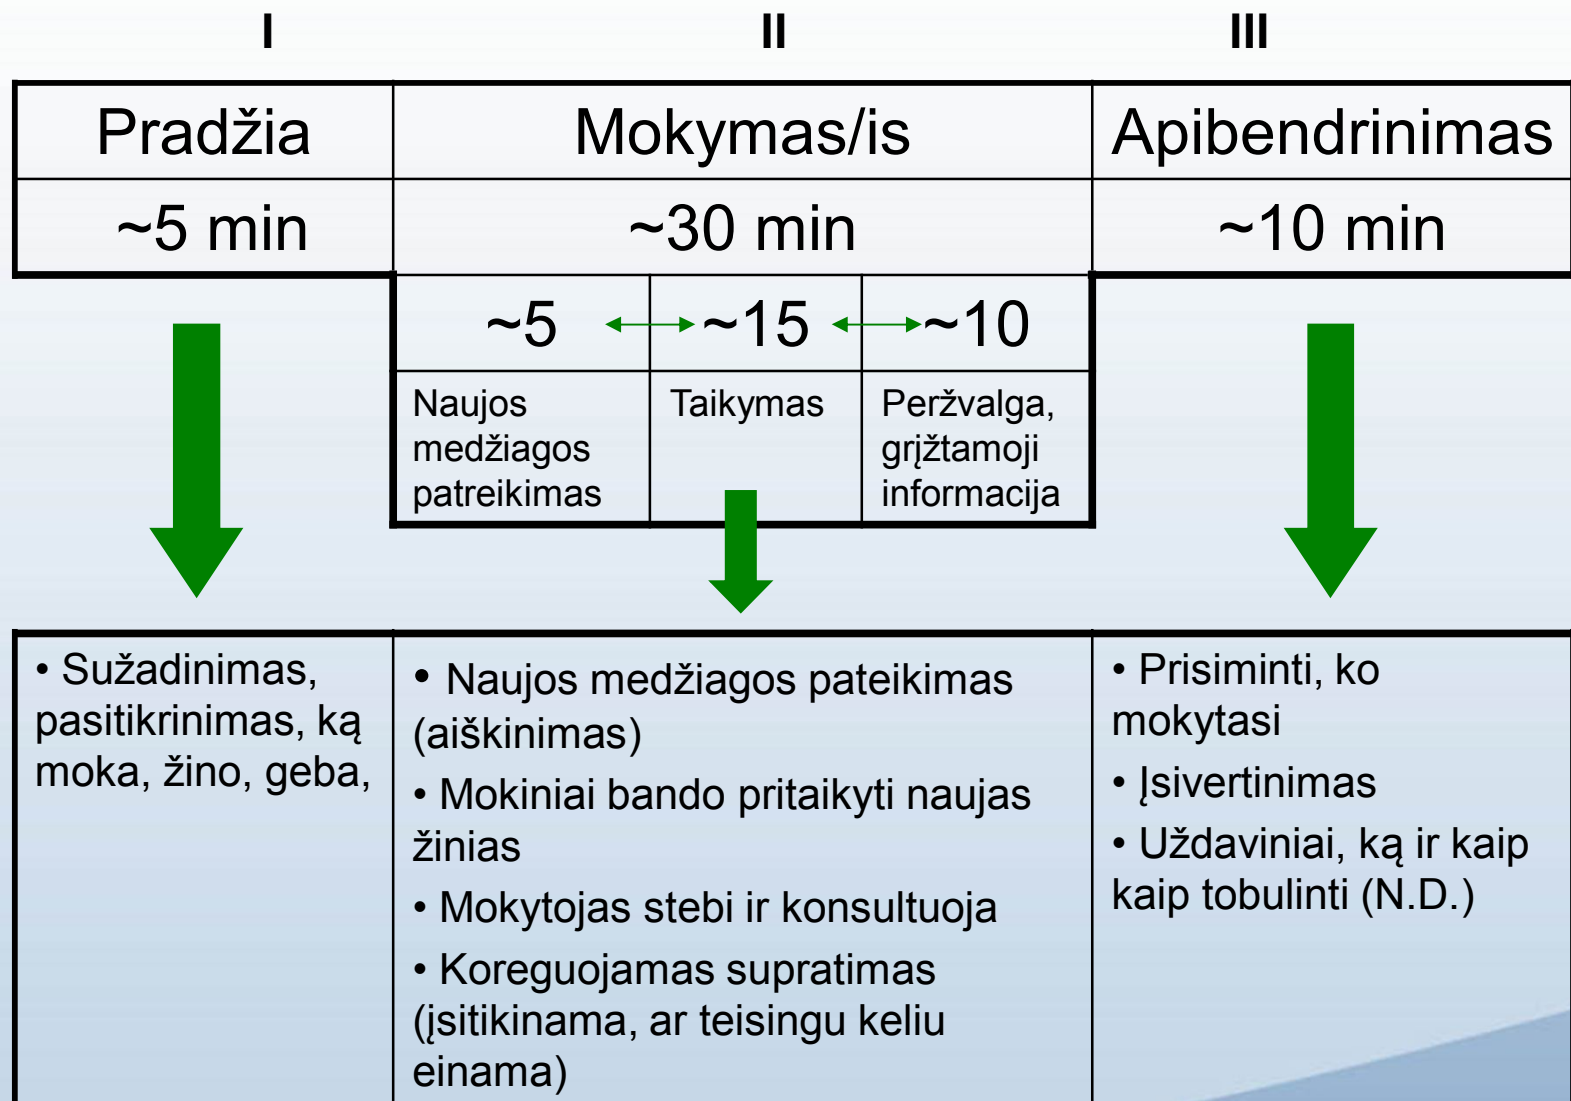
| I | II | III |
|---|---|---|
| Pradžia | Mokymas/is | Apibendrinimas |
| ~5 min | ~30 min | ~10 min |

| ~5 | ~15 | ~10 |
|---|---|---|
| Naujos medžiagos patreikimas | Taikymas | Peržvalga, grįžtamoji informacija |

| | | |
|---|---|---|
| • Sužadinimas, pasitikrinimas, ką moka, žino, geba, | • Naujos medžiagos pateikimas (aiškinimas) • Mokiniai bando pritaikyti naujas žinias • Mokytojas stebi ir konsultuoja • Koreguojamas supratimas (įsitikinama, ar teisingu keliu einama) | • Prisiminti, ko mokytasi • Įsivertinimas • Uždaviniai, ką ir kaip kaip tobulinti (N.D.) |